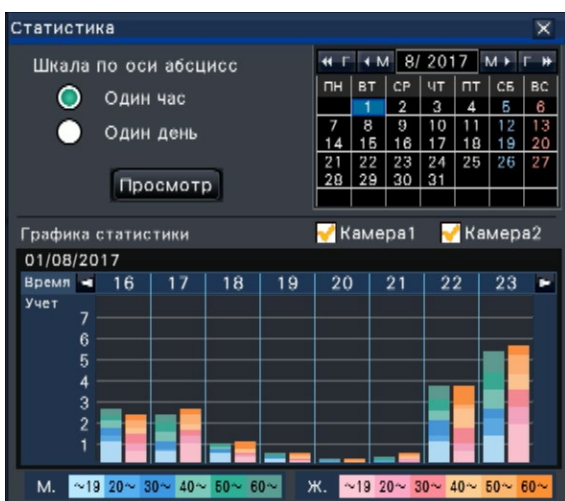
Статистика

Шкала по оси абсцисс

Один час

Один день

Просмотр

◄◄ Г ◄ М 8/ 2017 М ► Г ►►

| ПН | ВТ | СР | ЧТ | ПТ | СБ | ВС |
|---|---|---|---|---|---|---|
| | 1 | 2 | 3 | 4 | 5 | 6 |
| 7 | 8 | 9 | 10 | 11 | 12 | 13 |
| 14 | 15 | 16 | 17 | 18 | 19 | 20 |
| 21 | 22 | 23 | 24 | 25 | 26 | 27 |
| 28 | 29 | 30 | 31 | | | |

Графика статистики

Камера1 Камера2

01/08/2017

Время 16 17 18 19 20 21 22 23

Учет

7
6
5
4
3
2
1

М. ~19 20~ 30~ 40~ 50~ 60~ Ж. ~19 20~ 30~ 40~ 50~ 60~